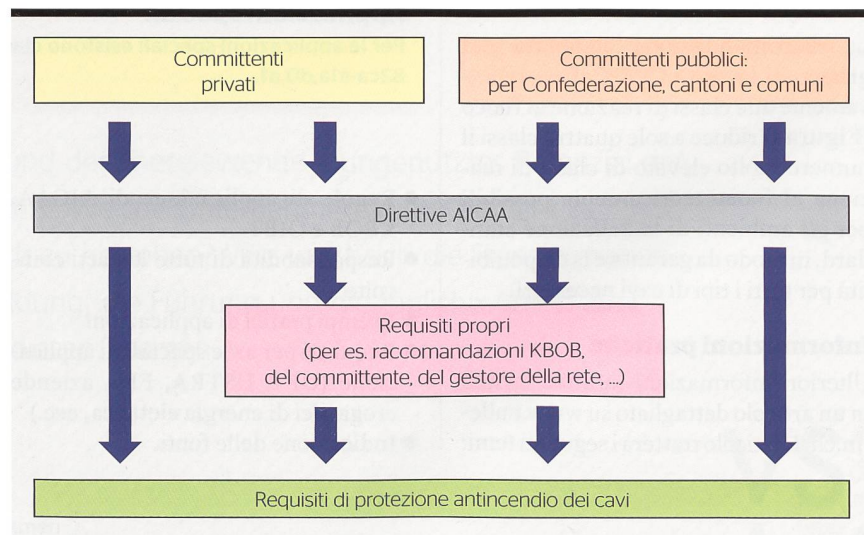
Committenti privati

Committenti pubblici: per Confederazione, cantoni e comuni

Direttive AICAA

Requisiti propri (per es. raccomandazioni KBOB, del committente, del gestore della rete, ...)

Requisiti di protezione antincendio dei cavi